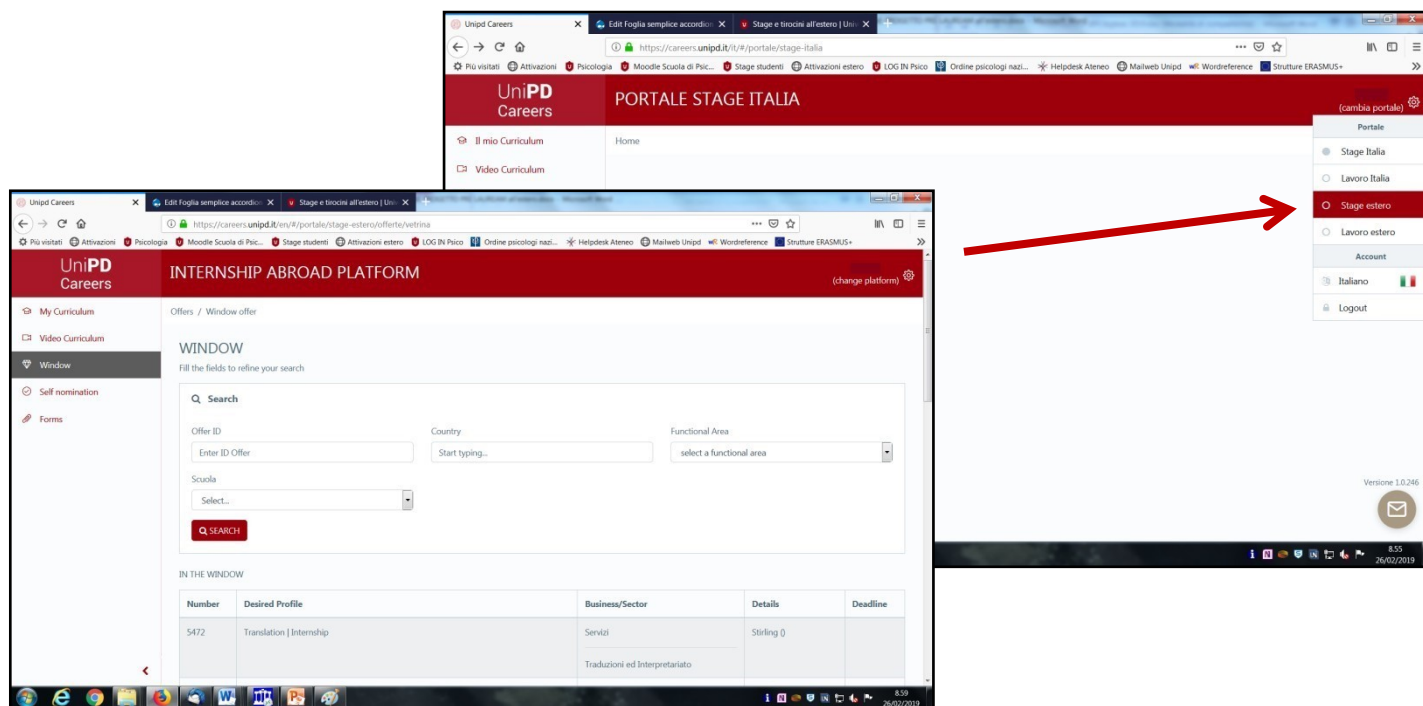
Unipd Careers
Edit Foglia semplice accordion
Stage e tirocini all'estero | Uni
https://careers.unipd.it/it/#/portale/stage-italia
Più visitati Attivazioni Psicologia Moodle Scuola di Psic... Stage studenti Attivazioni estero LOG IN Psico Ordine psicologi nazi... Helpdesk Ateneo Mailweb Unipd Wordreference Strutture ERASMUS+
UniPD Careers
PORTALE STAGE ITALIA
(cambia portale)
Il mio Curriculum
Video Curriculum
Home
Portale
Stage Italia
Lavoro Italia
Stage estero
Lavoro estero
Account
Italiano
Logout
Versione 1.0.246
8.55
26/02/2019

Unipd Careers
Edit Foglia semplice accordion
Stage e tirocini all'estero | Uni
https://careers.unipd.it/en/#/portale/stage-estero/offerte/vetrina
Più visitati Attivazioni Psicologia Moodle Scuola di Psic... Stage studenti Attivazioni estero LOG IN Psico Ordine psicologi nazi... Helpdesk Ateneo Mailweb Unipd Wordreference Strutture ERASMUS+
UniPD Careers
INTERNSHIP ABROAD PLATFORM
(change platform)
My Curriculum
Video Curriculum
Window
Self nomination
Forms
Offers / Window offer
WINDOW
Fill the fields to refine your search
Search
Offer ID
Enter ID Offer
Country
Start typing...
Functional Area
select a functional area
Scuola
Select...
SEARCH
IN THE WINDOW

| Number | Desired Profile | Business/Sector | Details | Deadline |
|---|---|---|---|---|
| 5472 | Translation \| Internship | Servizi<br>Traduzioni ed Interpretariato | Stirling () | |

8.59
26/02/2019